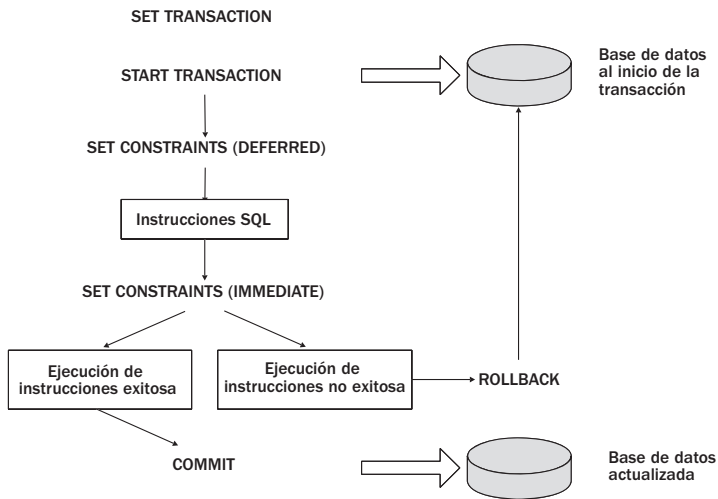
SET TRANSACTION

START TRANSACTION

Base de datos al inicio de la transacción

SET CONSTRAINTS (DEFERRED)

Instrucciones SQL

SET CONSTRAINTS (IMMEDIATE)

Ejecución de instrucciones exitosa

Ejecución de instrucciones no exitosa

ROLLBACK

COMMIT

Base de datos actualizada